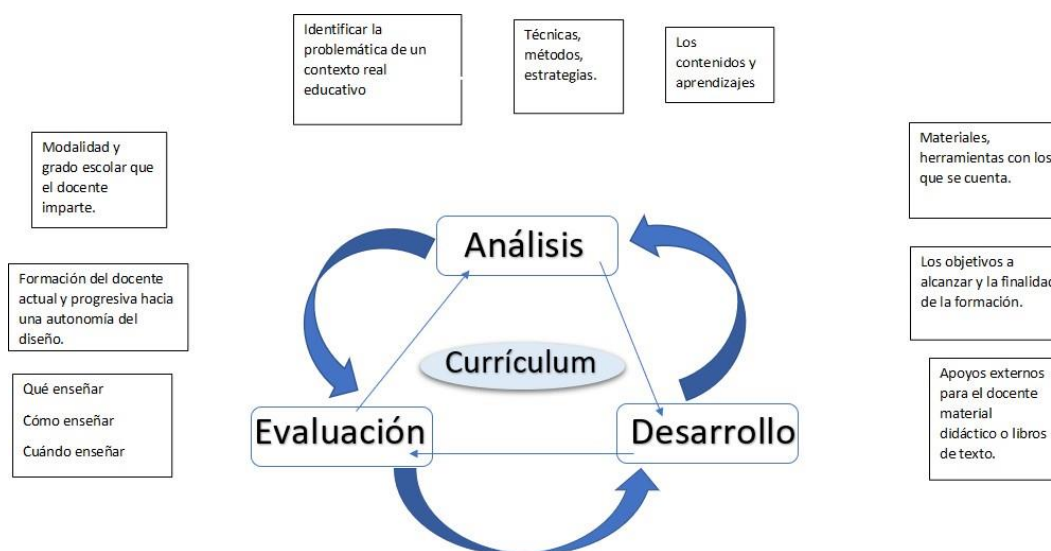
Identificar la problemática de un contexto real educativo

Técnicas, métodos, estrategias.

Los contenidos y aprendizajes

Modalidad y grado escolar que el docente imparte.

Materiales, herramientas con los que se cuenta.

Formación del docente actual y progresiva hacia una autonomía del diseño.

Los objetivos a alcanzar y la finalidad de la formación.

Qué enseñar

Cómo enseñar

Cuándo enseñar

Apoyos externos para el docente material didáctico o libros de texto.

Análisis

Currículum

Evaluación

Desarrollo